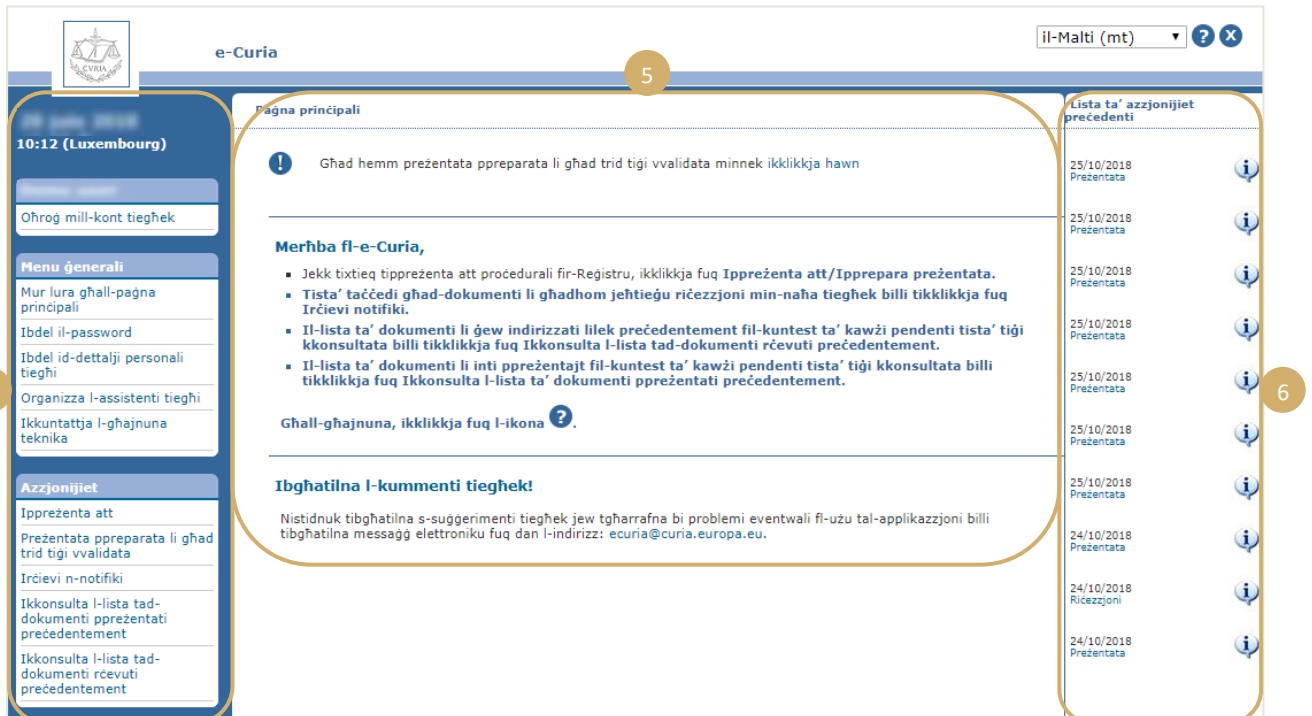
CVRIA

e-Curia

il-Malti (mt)

5

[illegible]
10:12 (Luxembourg)

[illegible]

Oħroġ mill-kont tiegħek

Menu ġenerali

Mur lura għall-paġna prinċipali

Ibdel il-password

Ibdel id-dettalji personali tiegħi

Organizza l-assistenti tiegħi

Ikkuntattja l-għajnuna teknika

Azzjonijiet

Ippreżenta att

Preżentata ppreparata li għad trid tiġi vvalidata

Irċievi n-notifiki

Ikkonsulta l-lista tad-dokumenti ppreżentati preċedentement

Ikkonsulta l-lista tad-dokumenti rċevuti preċedentement

Paġna prinċipali

Għad hemm preżentata ppreparata li għad trid tiġi vvalidata minnek ikklikkja hawn

Merħba fl-e-Curia,

Jekk tixtieq tippreżenta att proċedurali fir-Reġistru, ikklikkja fuq Ippreżenta att/Ipprepara preżentata.

Tista' taċċedi għad-dokumenti li għadhom jeħtieġu riċezzjoni min-naħa tiegħek billi tikklikkja fuq Irċievi notifiki.

Il-lista ta' dokumenti li ġew indirizzati lilek preċedentement fil-kuntest ta' kawżi pendenti tista' tiġi kkonsultata billi tikklikkja fuq Ikkonsulta l-lista tad-dokumenti rċevuti preċedentement.

Il-lista ta' dokumenti li inti ppreżentajt fil-kuntest ta' kawżi pendenti tista' tiġi kkonsultata billi tikklikkja fuq Ikkonsulta l-lista ta' dokumenti ppreżentati preċedentement.

Għall-għajnuna, ikklikkja fuq l-ikona ?.

Ibgħatilna l-kummenti tiegħek!

Nistidnuk tibgħatilna s-suġġerimenti tiegħek jew tgħarrafna bi problemi eventwali fl-użu tal-applikazzjoni billi tibgħatilna messaġġ elettroniku fuq dan l-indirizz: ecuria@curia.europa.eu.

Lista ta' azzjonijiet preċedenti

25/10/2018
Preżentata

25/10/2018
Preżentata

25/10/2018
Preżentata

25/10/2018
Preżentata

25/10/2018
Preżentata

25/10/2018
Preżentata

25/10/2018
Preżentata

24/10/2018
Preżentata

24/10/2018
Riċezzjoni

24/10/2018
Preżentata

6